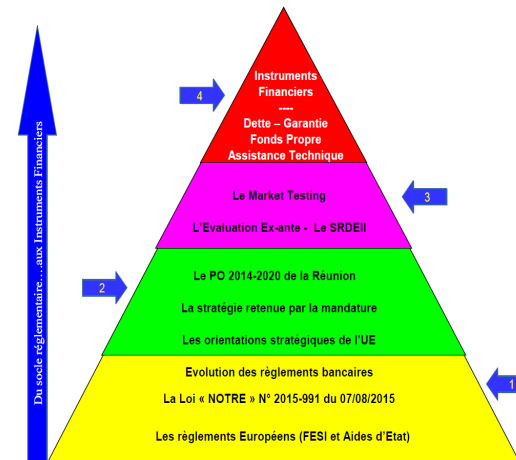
Du socle réglementaire….aux Instruments Financiers

4

Instruments Financiers
----
Dette – Garantie
Fonds Propre
Assistance Technique

Le Market Testing

L'Evaluation Ex-ante - Le SRDEII

3

2

Le PO 2014-2020 de la Réunion

La stratégie retenue par la mandature

Les orientations stratégiques de l'UE

Evolution des règlements bancaires

La Loi « NOTRE » N° 2015-991 du 07/08/2015

Les règlements Européens (FESI et Aides d'Etat)

1